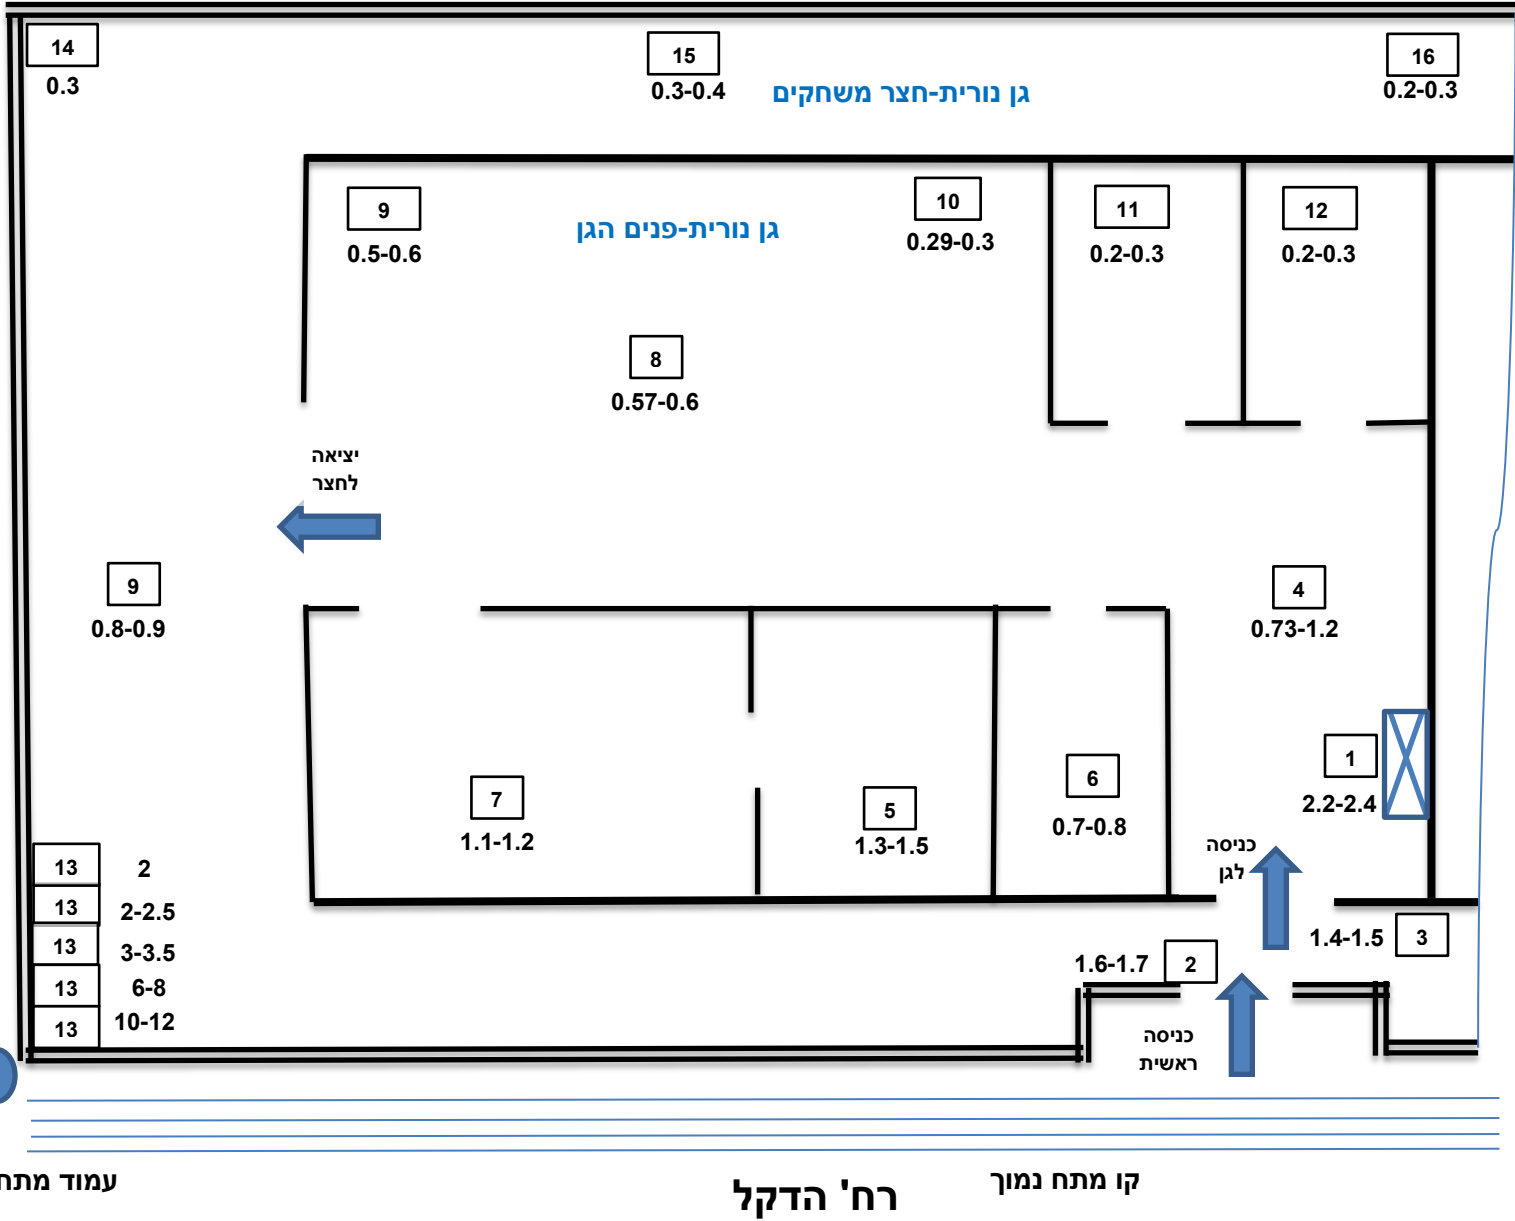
14
0.3

15
0.3-0.4

גן נורית-חצר משחקים

16
0.2-0.3

9
0.5-0.6

גן נורית-פנים הגן

10
0.29-0.3

11
0.2-0.3

12
0.2-0.3

8
0.57-0.6

יציאה לחצר

9
0.8-0.9

4
0.73-1.2

1
2.2-2.4

7
1.1-1.2

5
1.3-1.5

6
0.7-0.8

כניסה לגן

| 13 | 2 |
|---|---|
| 13 | 2-2.5 |
| 13 | 3-3.5 |
| 13 | 6-8 |
| 13 | 10-12 |

1.6-1.7
2

1.4-1.5
3

כניסה ראשית

עמוד מתח

רח' הדקל

קו מתח נמוך